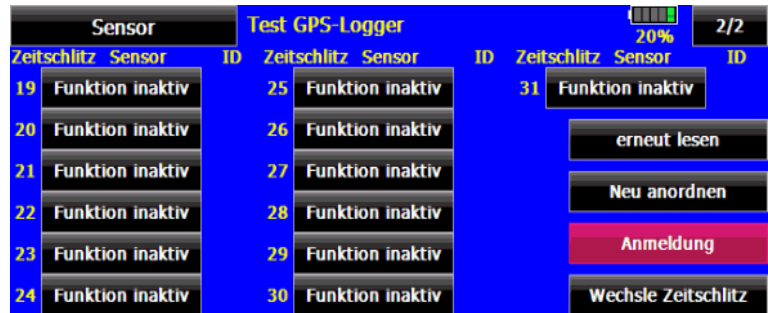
Sensor

Test GPS-Logger

20%

2/2

| Zeitschlitz | Sensor | ID | Zeitschlitz | Sensor | ID | Zeitschlitz | Sensor | ID |
|---|---|---|---|---|---|---|---|---|
| 19 | Funktion inaktiv | | 25 | Funktion inaktiv | | 31 | Funktion inaktiv | |
| 20 | Funktion inaktiv | | 26 | Funktion inaktiv | | | | |
| 21 | Funktion inaktiv | | 27 | Funktion inaktiv | | | | |
| 22 | Funktion inaktiv | | 28 | Funktion inaktiv | | | | |
| 23 | Funktion inaktiv | | 29 | Funktion inaktiv | | | | |
| 24 | Funktion inaktiv | | 30 | Funktion inaktiv | | | | |

erneut lesen

Neu anordnen

Anmeldung

Wechsle Zeitschlitz